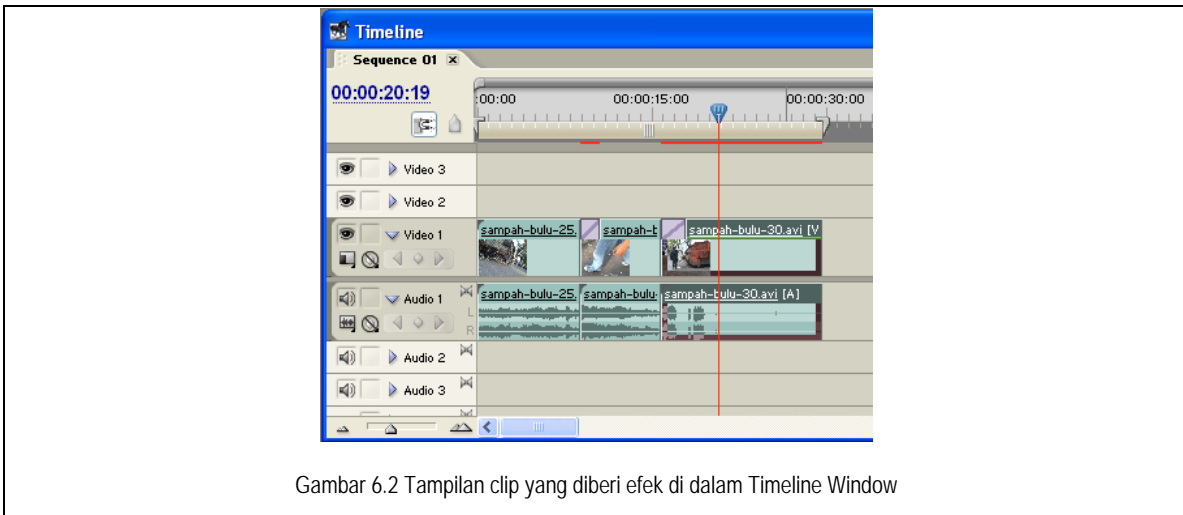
Timeline

Sequence 01

00:00:20:19

00:00 00:00:15:00 00:00:30:00

Video 3

Video 2

Video 1

sampah-bulu-25. sampah-b sampah-bulu-30.avi [V

Audio 1

sampah-bulu-25. sampah-bulu- sampah-bulu-30.avi [A]

L

R

Audio 2

Audio 3

Gambar 6.2 Tampilan clip yang diberi efek di dalam Timeline Window